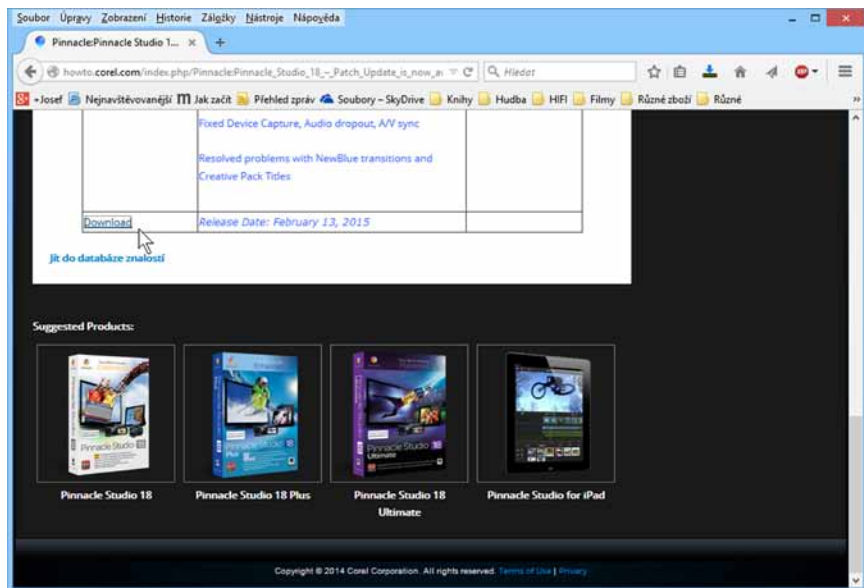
Soubor Úpravy Zobrazení Historie Záložky Nástroje Nápověda

Pinnacle:Pinnacle Studio 1... ×

howto.corel.com/index.php/Pinnacle:Pinnacle_Studio_18_-_Patch_Update_is_now_a

Hledat

+Josef Nejnavštěvovanější Jak začít Přehled zpráv Soubory – SkyDrive Knihy Hudba HIFI Filmy Různé zboží Různé

Fixed Device Capture, Audio dropout, A/V sync

Resolved problems with NewBlue transitions and Creative Pack Titles

| Download | Release Date: February 13, 2015 | |
|---|---|---|

Jít do databáze znalostí

Suggested Products:

Pinnacle Studio 18

Pinnacle Studio 18 Plus

Pinnacle Studio 18 Ultimate

Pinnacle Studio for iPad

Copyright © 2014 Corel Corporation. All rights reserved. Terms of Use | Privacy